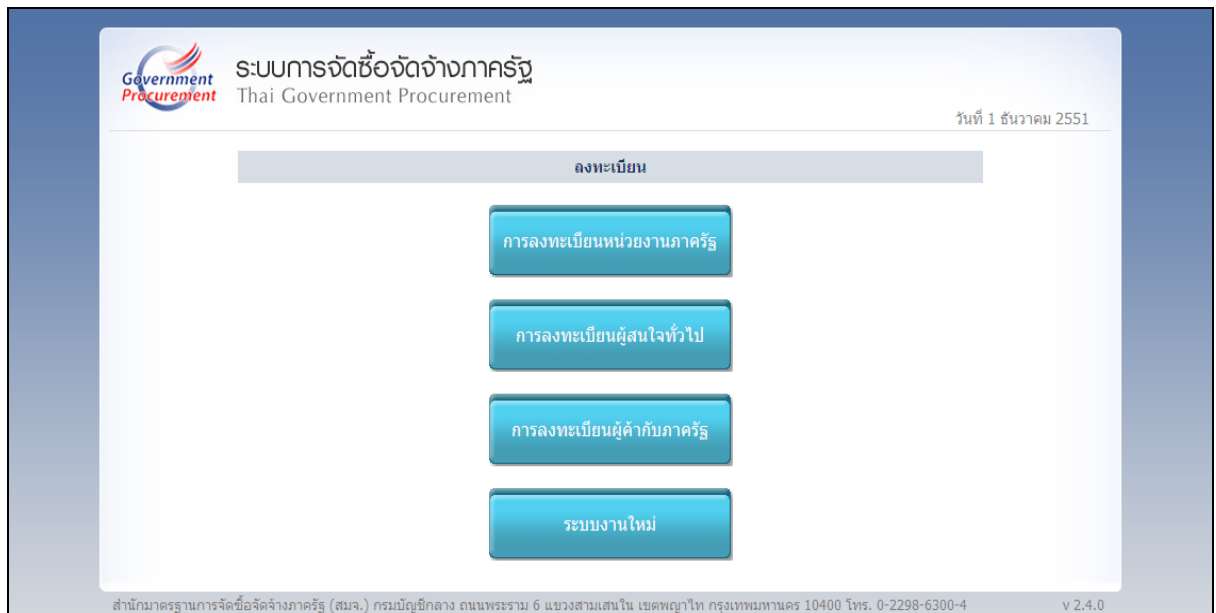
Government Procurement

ระบบการจัดซื้อจัดจ้างภาครัฐ
Thai Government Procurement

วันที่ 1 ธันวาคม 2551

ลงทะเบียน

การลงทะเบียนหน่วยงานภาครัฐ

การลงทะเบียนผู้สนใจทั่วไป

การลงทะเบียนผู้ค้ากับภาครัฐ

ระบบงานใหม่

สำนักมาตรฐานการจัดซื้อจัดจ้างภาครัฐ (สมจ.) กรมบัญชีกลาง ถนนพระราม 6 แขวงสามเสนใน เขตพญาไท กรุงเทพมหานคร 10400 โทร. 0-2298-6300-4

v 2.4.0